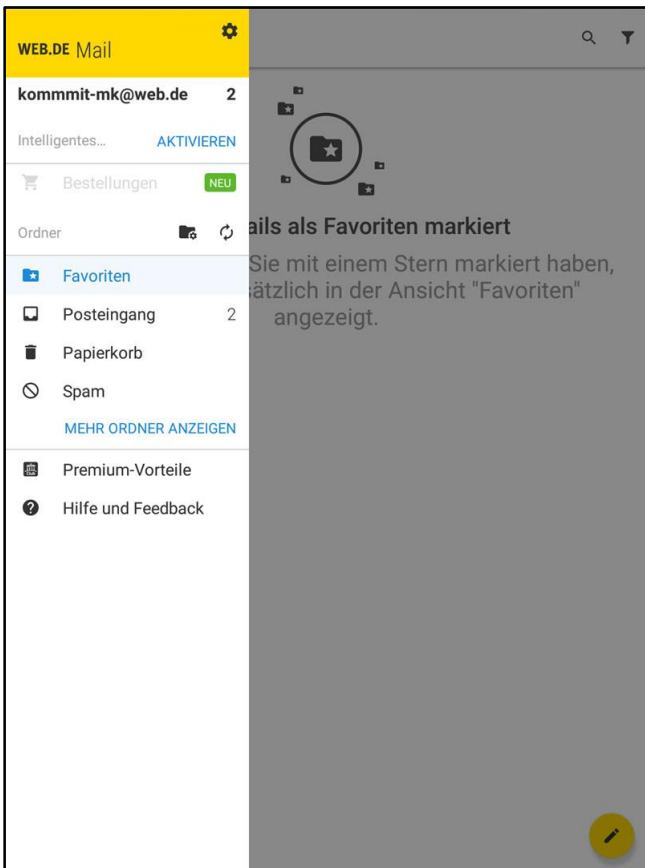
WEB.DE Mail

kommmit-mk@web.de 2

Intelligentes... AKTIVIEREN

Bestellungen NEU

Ordner

Favoriten

Posteingang 2

Papierkorb

Spam

MEHR ORDNER ANZEIGEN

Premium-Vorteile

Hilfe und Feedback

ails als Favoriten markiert

Sie mit einem Stern markiert haben, ätzlich in der Ansicht "Favoriten" angezeigt.